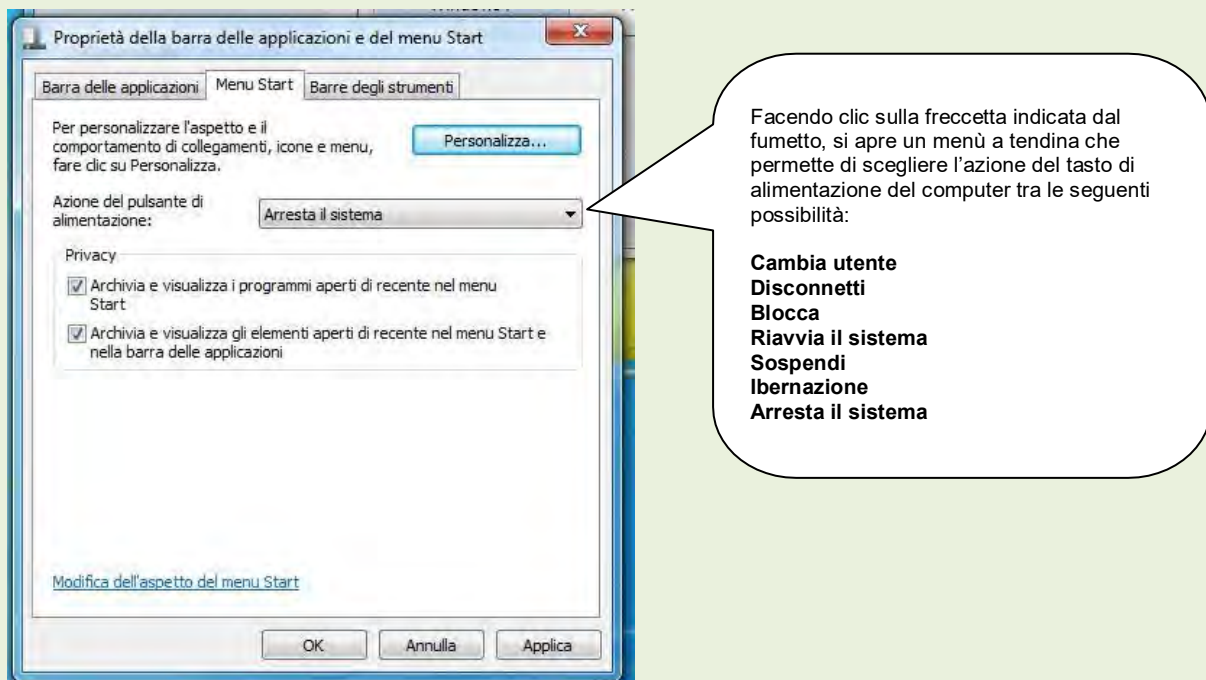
Proprietà della barra delle applicazioni e del menu Start

Barra delle applicazioni | Menu Start | Barre degli strumenti

Per personalizzare l'aspetto e il comportamento di collegamenti, icone e menu, fare clic su Personalizza.

Personalizza...

Azione del pulsante di alimentazione:

Arresta il sistema

Privacy

Archivia e visualizza i programmi aperti di recente nel menu Start

Archivia e visualizza gli elementi aperti di recente nel menu Start e nella barra delle applicazioni

Modifica dell'aspetto del menu Start

OK | Annulla | Applica

Facendo clic sulla freccetta indicata dal fumetto, si apre un menù a tendina che permette di scegliere l'azione del tasto di alimentazione del computer tra le seguenti possibilità:

**Cambia utente**
**Disconnetti**
**Blocca**
**Riavvia il sistema**
**Sospendi**
**Ibernazione**
**Arresta il sistema**